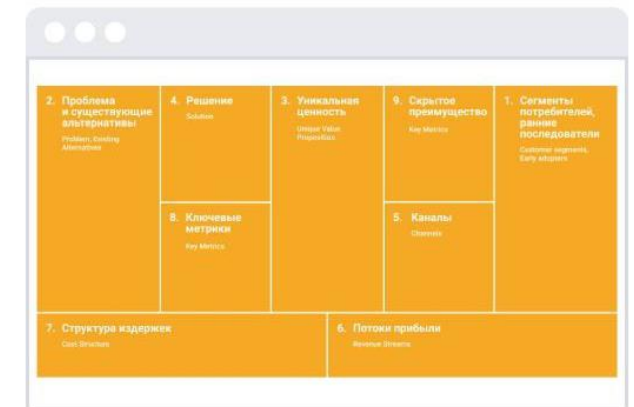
2. Проблема и существующие альтернативы
Problem, Existing Alternatives

4. Решение
Solution

8. Ключевые метрики
Key Metrics

3. Уникальная ценность
Unique Value Proposition

9. Скрытое преимущество
Key Metrics

5. Каналы
Channels

1. Сегменты потребителей, ранние последователи
Customer segments, Early adopters

7. Структура издержек
Cost Structure

6. Потоки прибыли
Revenue Streams